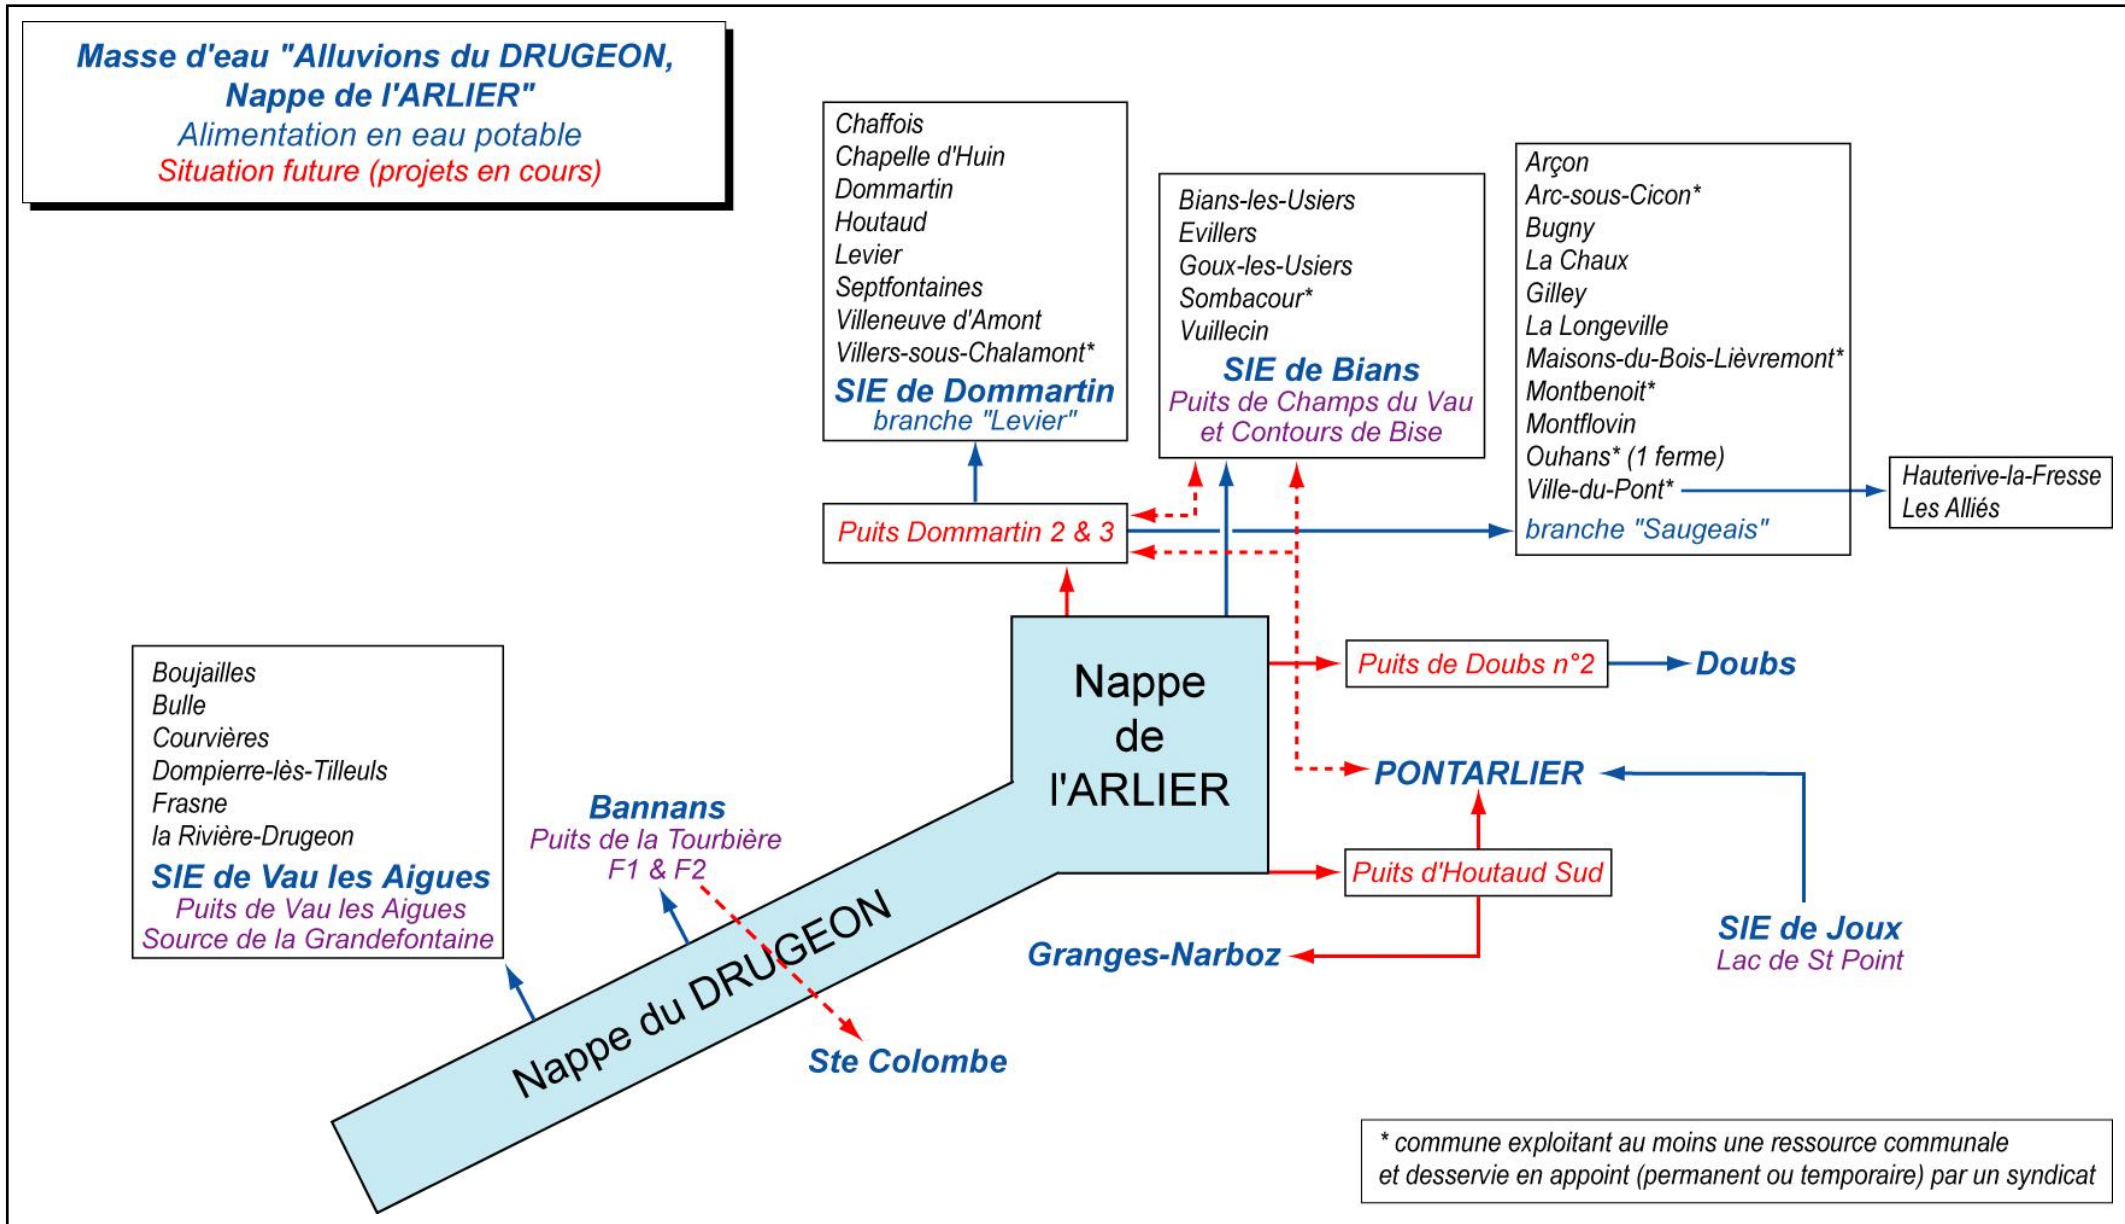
Masse d'eau "Alluvions du DRUGEON, Nappe de l'ARLIER"
Alimentation en eau potable
Situation future (projets en cours)

Chaffois
Chapelle d'Huin
Dommartin
Houtaud
Levier
Septfontaines
Villeneuve d'Amont
Villers-sous-Chalamont*
SIE de Dommartin
branche "Levier"

Bians-les-Usiers
Evillers
Goux-les-Usiers
Sombacour*
Vuillecin
SIE de Bians
Puits de Champs du Vau et Contours de Bise

Arçon
Arc-sous-Cicon*
Bugny
La Chaux
Gilley
La Longeville
Maisons-du-Bois-Lièvremont*
Montbenoit*
Montflovin
Ouhans* (1 ferme)
Ville-du-Pont*
branche "Saugeais"

Hauterive-la-Fresse
Les Alliés

Puits Dommartin 2 & 3

Nappe de l'ARLIER

Puits de Doubs n°2
Doubs

PONTARLIER

Puits d'Houtaud Sud

Granges-Narboz

SIE de Joux
Lac de St Point

Boujailles
Bulle
Courvières
Dompierre-lès-Tilleuls
Frasne
la Rivière-Drugeon
SIE de Vau les Aigues
Puits de Vau les Aigues
Source de la Grandefontaine

Bannans
Puits de la Tourbière
F1 & F2

Nappe du DRUGEON

Ste Colombe

* commune exploitant au moins une ressource communale et desservie en appoint (permanent ou temporaire) par un syndicat